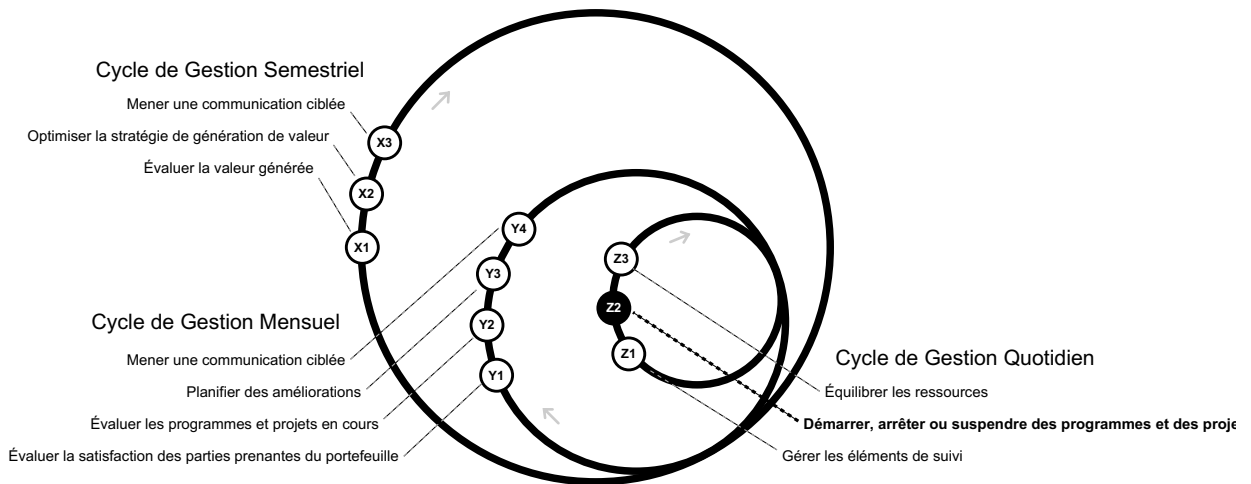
Cycle de Gestion Semestriel

Mener une communication ciblée

Optimiser la stratégie de génération de valeur

Évaluer la valeur générée

X3

X2

X1

Y4

Y3

Y2

Y1

Z3

Z2

Z1

Cycle de Gestion Mensuel

Mener une communication ciblée

Planifier des améliorations

Évaluer les programmes et projets en cours

Évaluer la satisfaction des parties prenantes du portefeuille

Cycle de Gestion Quotidien

Équilibrer les ressources

Démarrer, arrêter ou suspendre des programmes et des proje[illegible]

Gérer les éléments de suivi